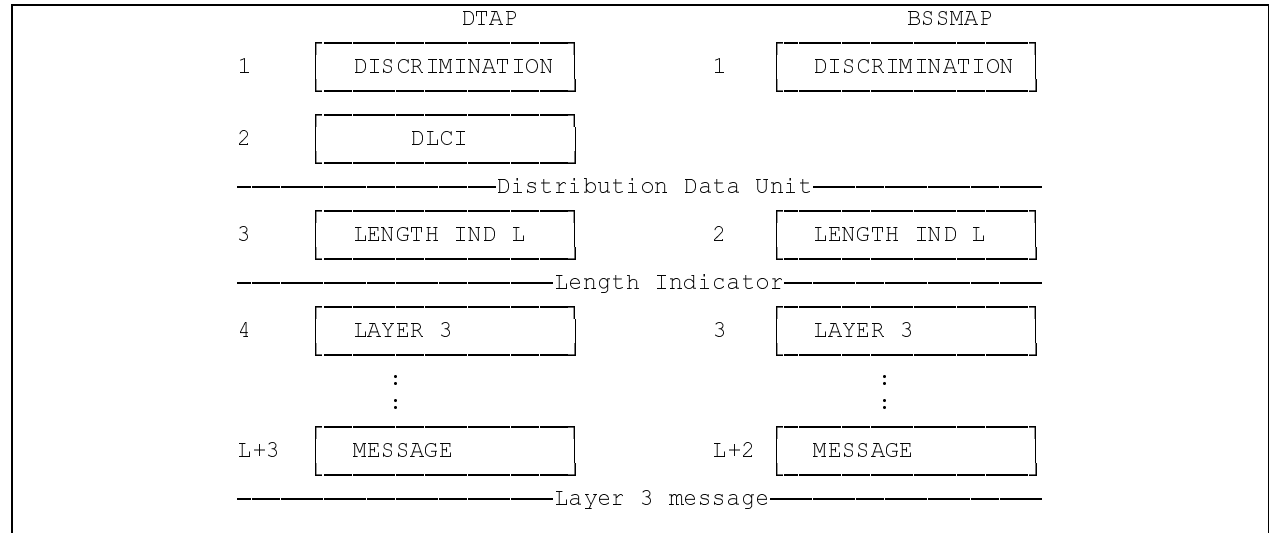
DTAP BSSMAP

1 DISCRIMINATION 1 DISCRIMINATION

2 DLCI

Distribution Data Unit

3 LENGTH IND L 2 LENGTH IND L

Length Indicator

4 LAYER 3 3 LAYER 3

:
:

:
:

L+3 MESSAGE L+2 MESSAGE

Layer 3 message